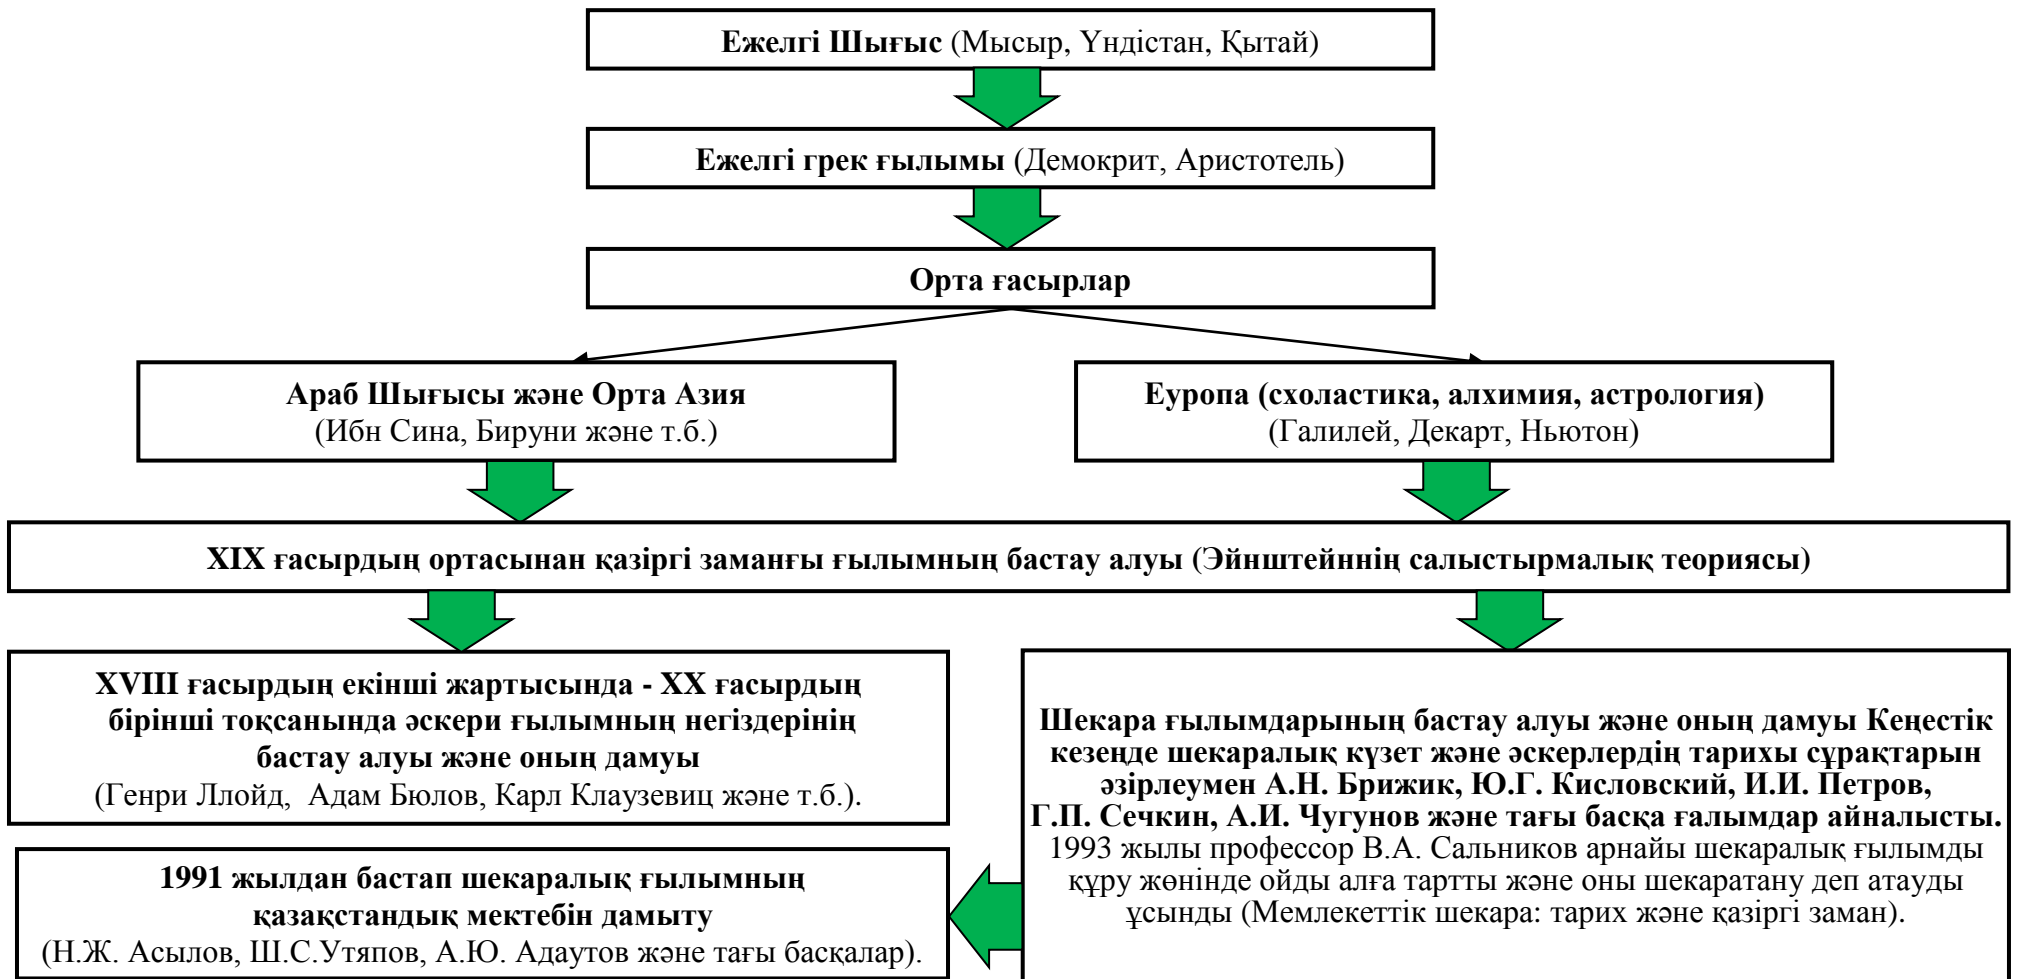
**Ежелгі Шығыс** (Мысыр, Үндістан, Қытай)

**Ежелгі грек ғылымы** (Демокрит, Аристотель)

**Орта ғасырлар**

**Араб Шығысы және Орта Азия**
(Ибн Сина, Бируни және т.б.)

**Еуропа (схоластика, алхимия, астрология)**
(Галилей, Декарт, Ньютон)

**XIX ғасырдың ортасынан қазіргі заманғы ғылымның бастау алуы (Эйнштейннің салыстырмалық теориясы)**

**XVIII ғасырдың екінші жартысында - XX ғасырдың бірінші тоқсанында әскери ғылымның негіздерінің бастау алуы және оның дамуы**
(Генри Ллойд, Адам Бюлов, Карл Клаузевиц және т.б.).

**Шекара ғылымдарының бастау алуы және оның дамуы Кеңестік кезеңде шекаралық күзет және әскерлердің тарихы сұрақтарын әзірлеумен А.Н. Брижик, Ю.Г. Кисловский, И.И. Петров, Г.П. Сечкин, А.И. Чугунов және тағы басқа ғалымдар айналысты.**
1993 жылы профессор В.А. Сальников арнайы шекаралық ғылымды құру жөнінде ойды алға тартты және оны шекаратану деп атауды ұсынды (Мемлекеттік шекара: тарих және қазіргі заман).

**1991 жылдан бастап шекаралық ғылымның қазақстандық мектебін дамыту**
(Н.Ж. Асылов, Ш.С.Утяпов, А.Ю. Адаутов және тағы басқалар).